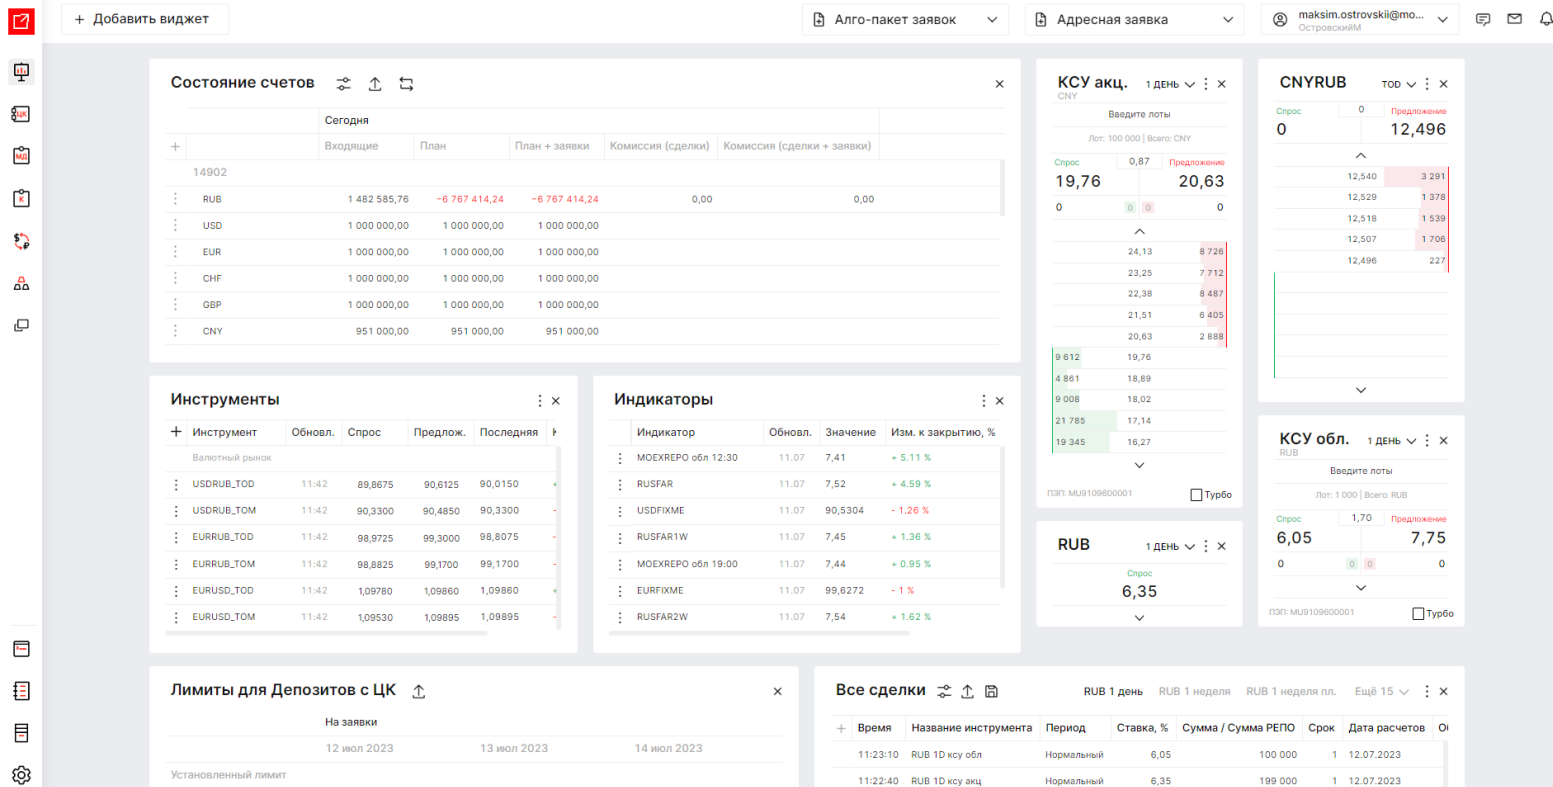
+ Добавить виджет

Алго-пакет заявок

Адресная заявка

maksim.ostrovskii@mo...
ОстровскийМ

Состояние счетов

| | Сегодня | | | | |
|---|---|---|---|---|---|
| + | Входящие | План | План + заявки | Комиссия (сделки) | Комиссия (сделки + заявки) |
| 14902 | | | | | |
| RUB | 1 482 585,76 | −6 767 414,24 | −6 767 414,24 | 0,00 | 0,00 |
| USD | 1 000 000,00 | 1 000 000,00 | 1 000 000,00 | | |
| EUR | 1 000 000,00 | 1 000 000,00 | 1 000 000,00 | | |
| CHF | 1 000 000,00 | 1 000 000,00 | 1 000 000,00 | | |
| GBP | 1 000 000,00 | 1 000 000,00 | 1 000 000,00 | | |
| CNY | 951 000,00 | 951 000,00 | 951 000,00 | | |

КСУ акц. 1 ДЕНЬ
CNY
Введите лоты
Лот: 100 000 | Всего: CNY
Спрос 0,87 Предложение
19,76 20,63
0 0 0 0

| | 24,13 | 8 726 |
|---|---|---|
| | 23,25 | 7 712 |
| | 22,38 | 8 487 |
| | 21,51 | 6 405 |
| | 20,63 | 2 888 |
| 9 612 | 19,76 | |
| 4 861 | 18,89 | |
| 9 008 | 18,02 | |
| 21 785 | 17,14 | |
| 19 345 | 16,27 | |

ПЭП: MU9109600001 Турбо

CNYRUB TOD
Спрос 0 Предложение
0 12,496

| 12,540 | 3 291 |
|---|---|
| 12,529 | 1 378 |
| 12,518 | 1 539 |
| 12,507 | 1 706 |
| 12,496 | 227 |

Инструменты

| + Инструмент | Обновл. | Спрос | Предлож. | Последняя |
|---|---|---|---|---|
| Валютный рынок | | | | |
| USDRUB_TOD | 11:42 | 89,8675 | 90,6125 | 90,0150 |
| USDRUB_TOM | 11:42 | 90,3300 | 90,4850 | 90,3300 |
| EURRUB_TOD | 11:42 | 98,9725 | 99,3000 | 98,8075 |
| EURRUB_TOM | 11:42 | 98,8825 | 99,1700 | 99,1700 |
| EURUSD_TOD | 11:42 | 1,09780 | 1,09860 | 1,09860 |
| EURUSD_TOM | 11:42 | 1,09530 | 1,09895 | 1,09895 |

Индикаторы

| Индикатор | Обновл. | Значение | Изм. к закрытию, % |
|---|---|---|---|
| MOEXREPO обл 12:30 | 11.07 | 7,41 | + 5.11 % |
| RUSFAR | 11.07 | 7,52 | + 4.59 % |
| USDFIXME | 11.07 | 90,5304 | - 1.26 % |
| RUSFAR1W | 11.07 | 7,45 | + 1.36 % |
| MOEXREPO обл 19:00 | 11.07 | 7,44 | + 0.95 % |
| EURFIXME | 11.07 | 99,6272 | - 1 % |
| RUSFAR2W | 11.07 | 7,54 | + 1.62 % |

RUB 1 ДЕНЬ
Спрос
6,35

КСУ обл. 1 ДЕНЬ
RUB
Введите лоты
Лот: 1 000 | Всего: RUB
Спрос 1,70 Предложение
6,05 7,75
0 0 0 0
ПЭП: MU9109600001 Турбо

Лимиты для Депозитов с ЦК
На заявки
12 июл 2023 13 июл 2023 14 июл 2023
Установленный лимит

Все сделки RUB 1 день RUB 1 неделя RUB 1 неделя пл. Ещё 15

| + Время | Название инструмента | Период | Ставка, % | Сумма / Сумма РЕПО | Срок | Дата расчетов |
|---|---|---|---|---|---|---|
| 11:23:10 | RUB 1D ксу обл | Нормальный | 6,05 | 100 000 | 1 | 12.07.2023 |
| 11:22:40 | RUB 1D ксу акц | Нормальный | 6,35 | 199 000 | 1 | 12.07.2023 |